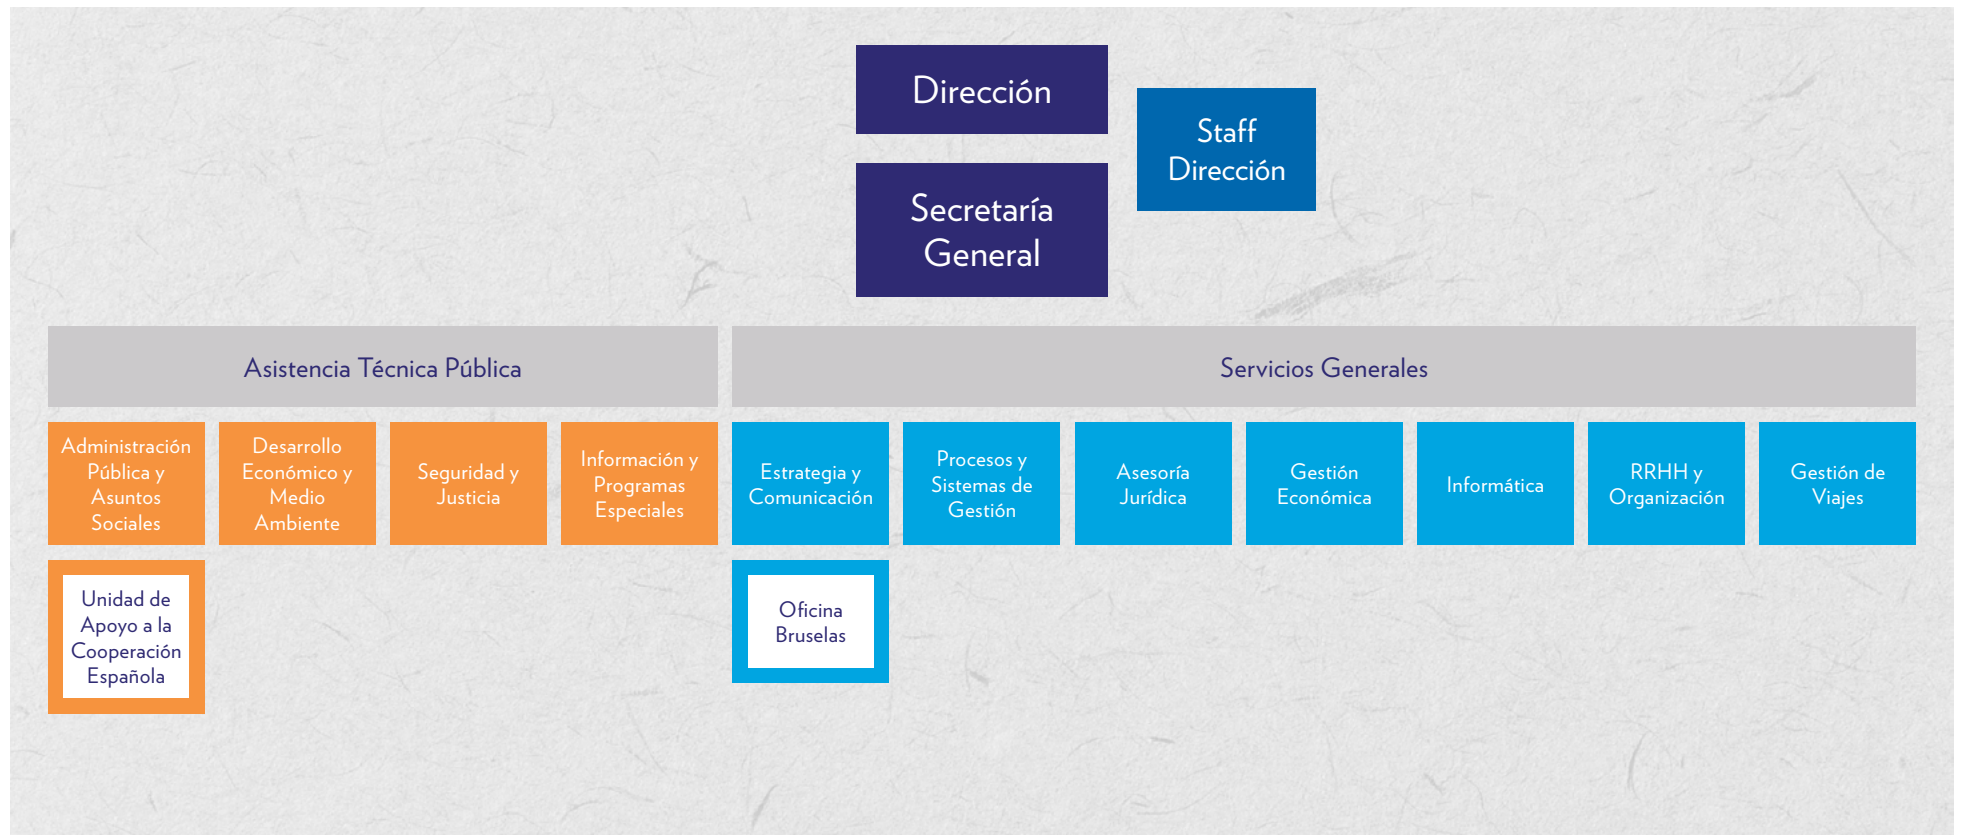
Dirección

Staff Dirección

Secretaría General

Asistencia Técnica Pública

Servicios Generales

Administración Pública y Asuntos Sociales

Desarrollo Económico y Medio Ambiente

Seguridad y Justicia

Información y Programas Especiales

Estrategia y Comunicación

Procesos y Sistemas de Gestión

Asesoría Jurídica

Gestión Económica

Informática

RRHH y Organización

Gestión de Viajes

Unidad de Apoyo a la Cooperación Española

Oficina Bruselas